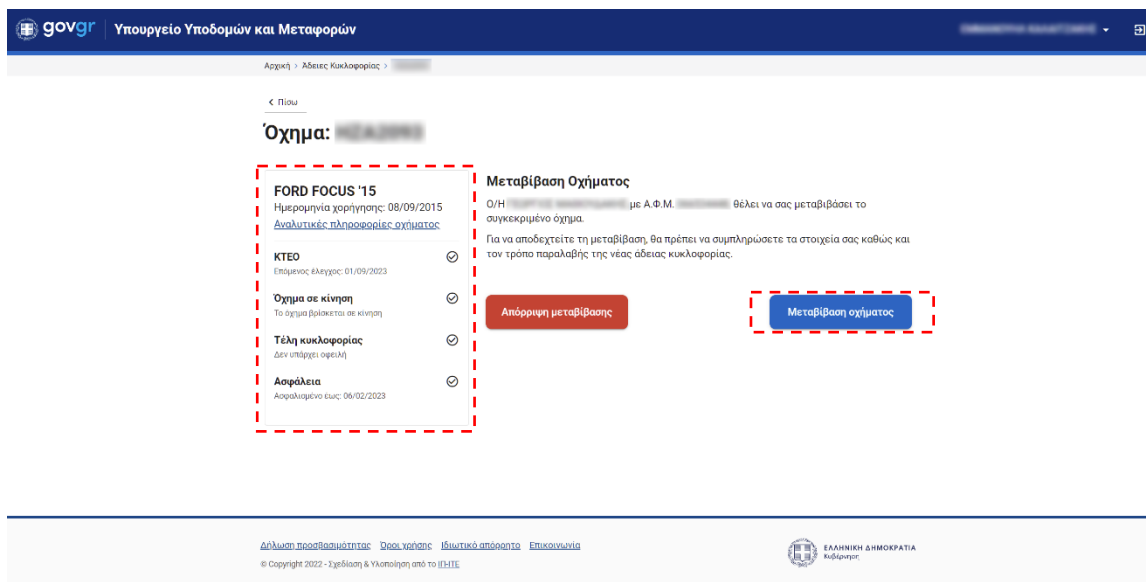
govgr | Υπουργείο Υποδομών και Μεταφορών

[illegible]

Αρχική > Άδειες Κυκλοφορίας > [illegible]

< Πίσω

Όχημα: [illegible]

FORD FOCUS '15
Ημερομηνία χορήγησης: 08/09/2015
Αναλυτικές πληροφορίες οχήματος

ΚΤΕΟ
Επόμενος έλεγχος: 01/09/2023

Όχημα σε κίνηση
Το όχημα βρίσκεται σε κίνηση

Τέλη κυκλοφορίας
Δεν υπάρχει οφειλή

Ασφάλεια
Ασφαλισμένο έως: 06/02/2023

Μεταβίβαση Οχήματος

Ο/Η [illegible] με Α.Φ.Μ. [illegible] θέλει να σας μεταβιβάσει το συγκεκριμένο όχημα.

Για να αποδεχτείτε τη μεταβίβαση, θα πρέπει να συμπληρώσετε τα στοιχεία σας καθώς και τον τρόπο παραλαβής της νέας άδειας κυκλοφορίας.

Απόρριψη μεταβίβασης

Μεταβίβαση οχήματος

Δήλωση προσβασιμότητας Όροι χρήσης Ιδιωτικό απόρρητο Επικοινωνία

© Copyright 2022 - Σχεδίαση & Υλοποίηση από το ΙΓΗΤΕ

ΕΛΛΗΝΙΚΗ ΔΗΜΟΚΡΑΤΙΑ
Κυβέρνηση